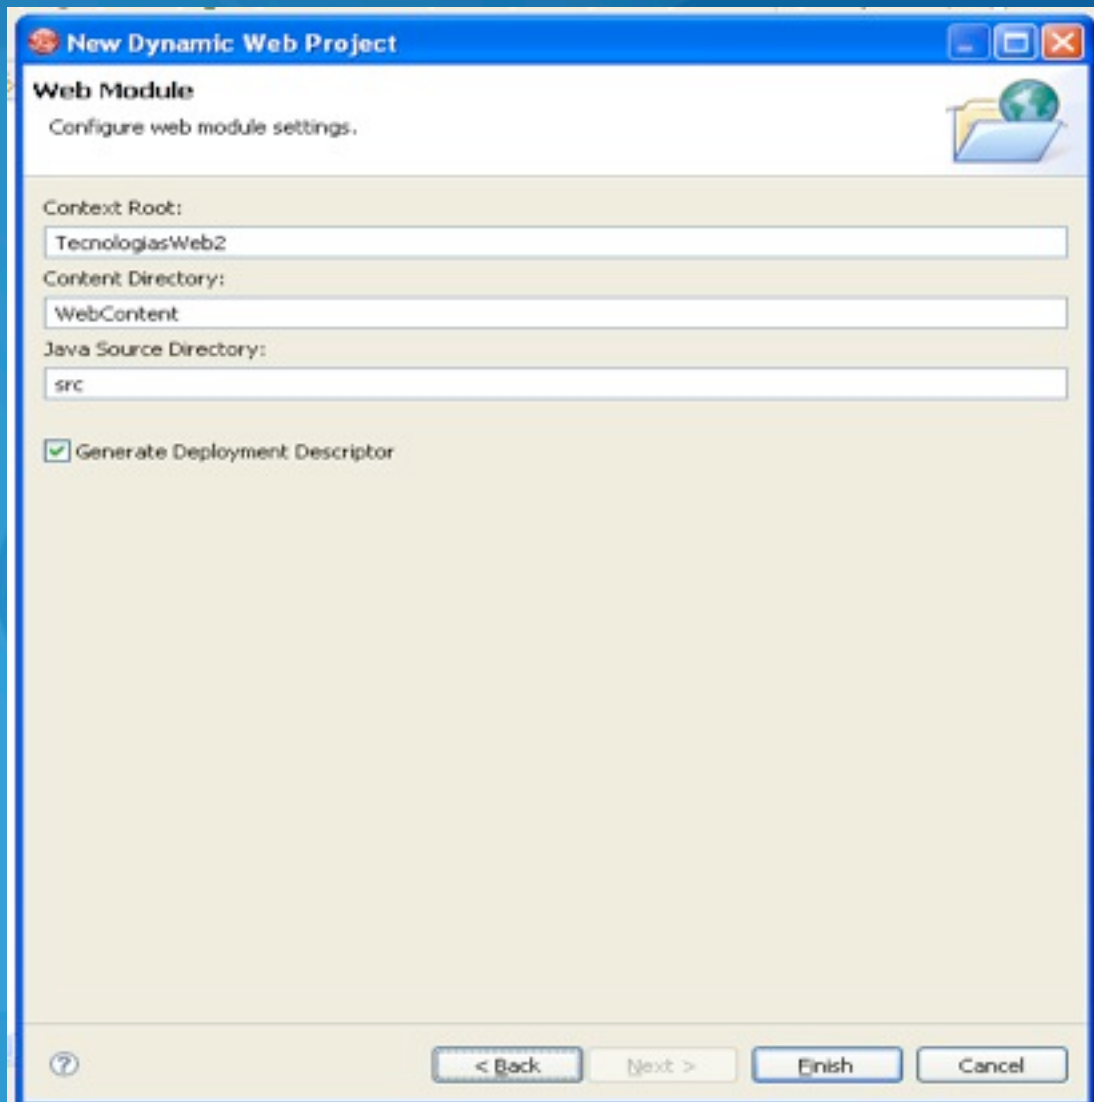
New Dynamic Web Project

Web Module

Configure web module settings.

Context Root:

TecnologiasWeb2

Content Directory:

WebContent

Java Source Directory:

src

Generate Deployment Descriptor

?

< Back

Next >

Finish

Cancel